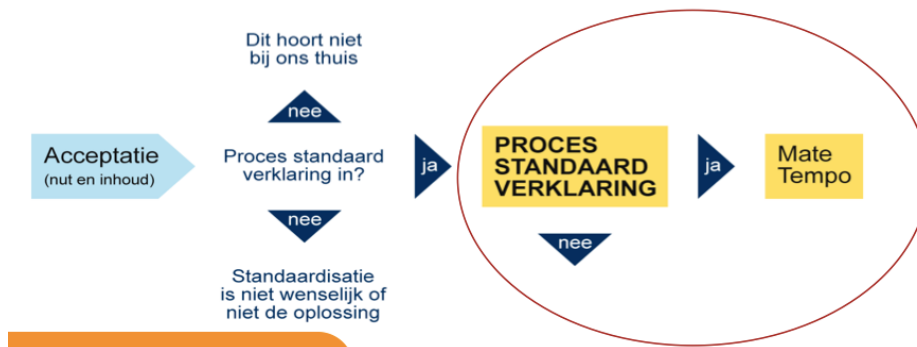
Dit hoort niet bij ons thuis

nee

Acceptatie
(nut en inhoud)

Proces standaard verklaring in?

ja

PROCES STANDAARD VERKLARING

ja

Mate Tempo

nee

nee

Standaardisatie is niet wenselijk of niet de oplossing